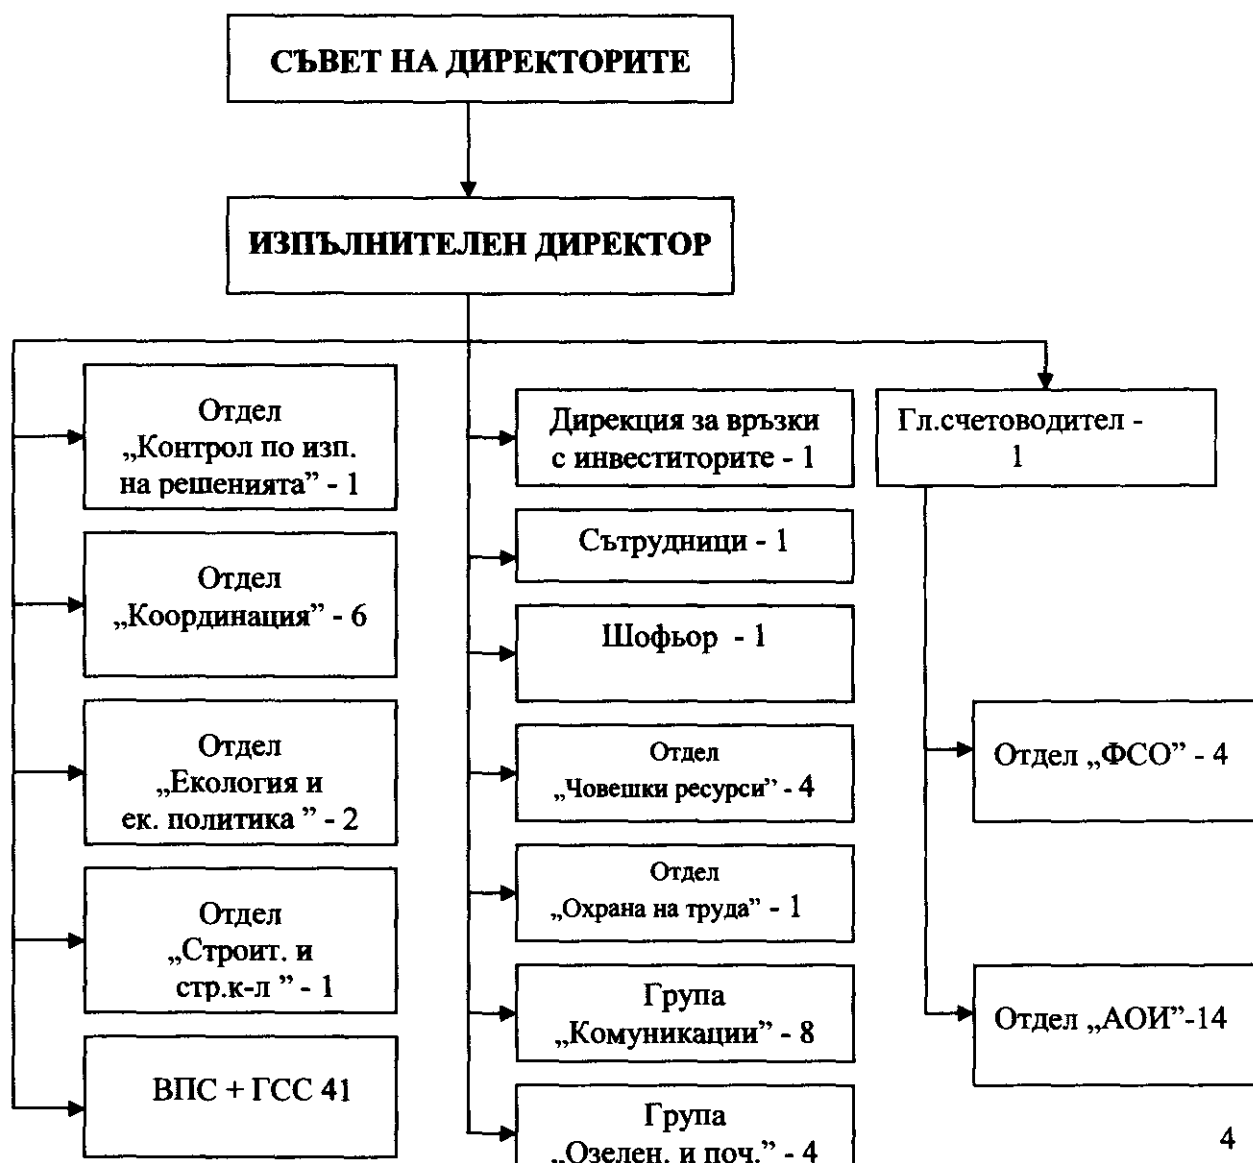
СЪВЕТ НА ДИРЕКТОРИТЕ

ИЗПЪЛНИТЕЛЕН ДИРЕКТОР

Отдел „Контрол по изп. на решенията" - 1

Отдел „Координация" - 6

Отдел „Екология и ек. политика " - 2

Отдел „Строит. и стр.к-л " - 1

ВПС + ГСС 41

Дирекция за връзки с инвеститорите - 1

Сътрудници - 1

Шофьор - 1

Отдел „Човешки ресурси" - 4

Отдел „Охрана на труда" - 1

Група „Комуникации" - 8

Група „Озелен. и поч." - 4

Гл.счетоводител - 1

Отдел „ФСО" - 4

Отдел „АОИ"-14

4